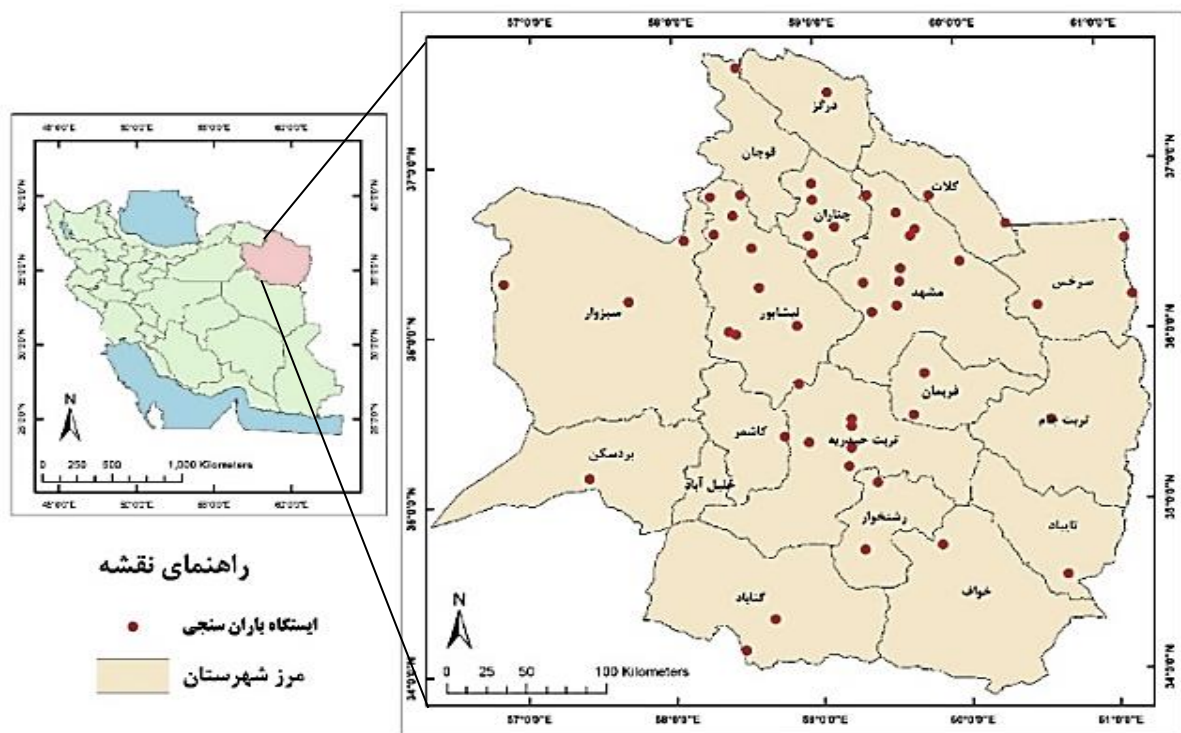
57°0'0"E 58°0'0"E 59°0'0"E 60°0'0"E 61°0'0"E

37°0'0"N 36°0'0"N 35°0'0"N 34°0'0"N

درگز
قوچان
کلات
چناران
سرخس
سبزوار
نیشابور
مشهد
فریمان
تربت جام
کاشمر
تربت حیدریه
بردسکن
خلیل آباد
رشتخوار
تایباد
گناباد
خواف

N
0 25 50 100 Kilometers

45°0'0"E 50°0'0"E 55°0'0"E 60°0'0"E
40°0'0"N 35°0'0"N 30°0'0"N 25°0'0"N
N
0 250 500 1,000 Kilometers

راهنمای نقشه
ایستگاه باران سنجی
مرز شهرستان